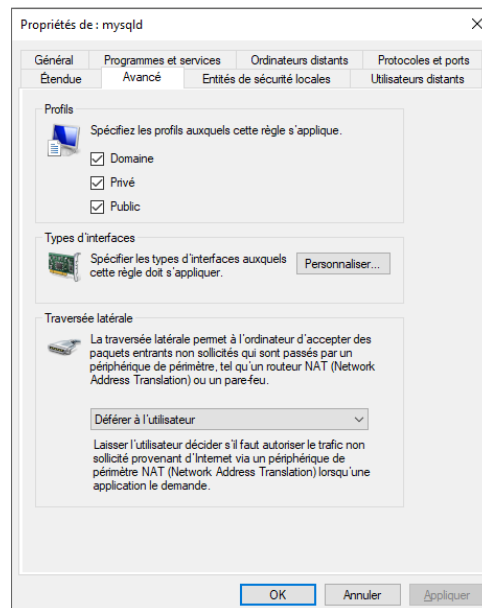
Propriétés de : mysqld

×

Général | Programmes et services | Ordinateurs distants | Protocoles et ports

Étendue | Avancé | Entités de sécurité locales | Utilisateurs distants

Profils

Spécifiez les profils auxquels cette règle s'applique.

☑ Domaine

☑ Privé

☑ Public

Types d'interfaces

Spécifier les types d'interfaces auxquels cette règle doit s'appliquer.

Personnaliser...

Traversée latérale

La traversée latérale permet à l'ordinateur d'accepter des paquets entrants non sollicités qui sont passés par un périphérique de périmètre, tel qu'un routeur NAT (Network Address Translation) ou un pare-feu.

Déférer à l'utilisateur

Laisser l'utilisateur décider s'il faut autoriser le trafic non sollicité provenant d'Internet via un périphérique de périmètre NAT (Network Address Translation) lorsqu'une application le demande.

OK | Annuler | Appliquer